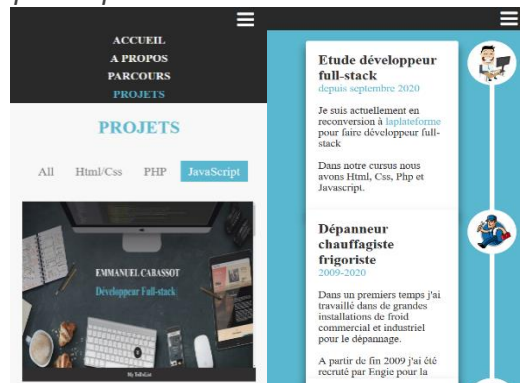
ACCUEIL
A PROPOS
PARCOURS
PROJETS

PROJETS

All Html/Css PHP JavaScript

EMMANUEL CABASSOT
Développeur Full-stack

My ToDoList

Etude développeur full-stack
depuis septembre 2020

Je suis actuellement en reconversion à laplateforme pour faire développeur full-stack

Dans notre cursus nous avons Html, Css, Php et Javascript.

Dépanneur chauffagiste frigoriste
2009-2020

Dans un premiers temps j'ai travaillé dans de grandes installations de froid commercial et industriel pour le dépannage.

A partir de fin 2009 j'ai été recruté par Engie pour la